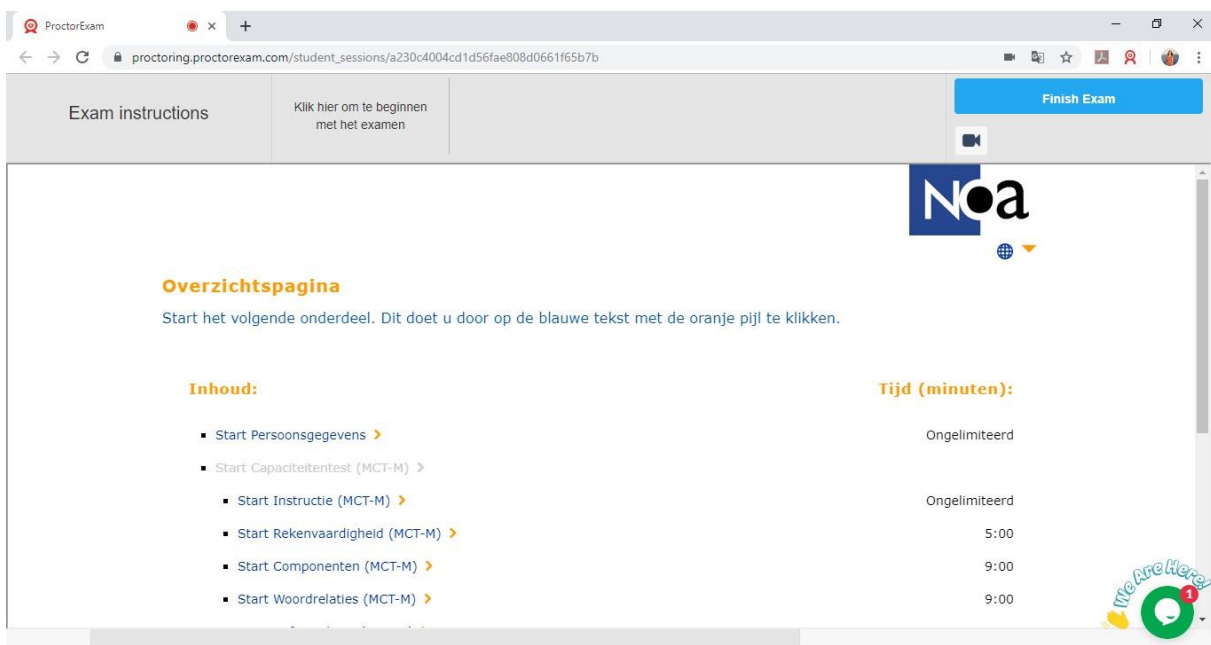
ProctorExam
proctoring.proctorexam.com/student_sessions/a230c4004cd1d56fae808d0661f65b7b

Exam instructions

Klik hier om te beginnen met het examen

Finish Exam

Noa

Overzichtspagina

Start het volgende onderdeel. Dit doet u door op de blauwe tekst met de oranje pijl te klikken.

| Inhoud: | Tijd (minuten): |
|---|---|
| Start Persoonsgegevens › | Ongelimiteerd |
| Start Capaciteitentest (MCT-M) › | |
| Start Instructie (MCT-M) › | Ongelimiteerd |
| Start Rekenvaardigheid (MCT-M) › | 5:00 |
| Start Componenten (MCT-M) › | 9:00 |
| Start Woordrelaties (MCT-M) › | 9:00 |

We Are Here!
1